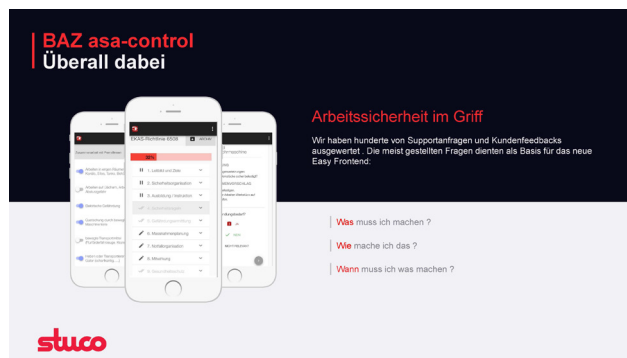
BAZ asa-control
Überall dabei

EKAS-Richtlinie 6508
38%
1. Leitbild und Ziele
2. Sicherheitsorganisation
3. Ausbildung / Instruktion
4. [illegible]
5. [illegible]
6. Massnahmenplanung
7. Notfallorganisation
8. Mitwirkung
9. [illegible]

Arbeitssicherheit im Griff

Wir haben hunderte von Supportanfragen und Kundenfeedbacks ausgewertet . Die meist gestellten Fragen dienten als Basis für das neue Easy Frontend:

Was muss ich machen ?

Wie mache ich das ?

Wann muss ich was machen ?

stuco